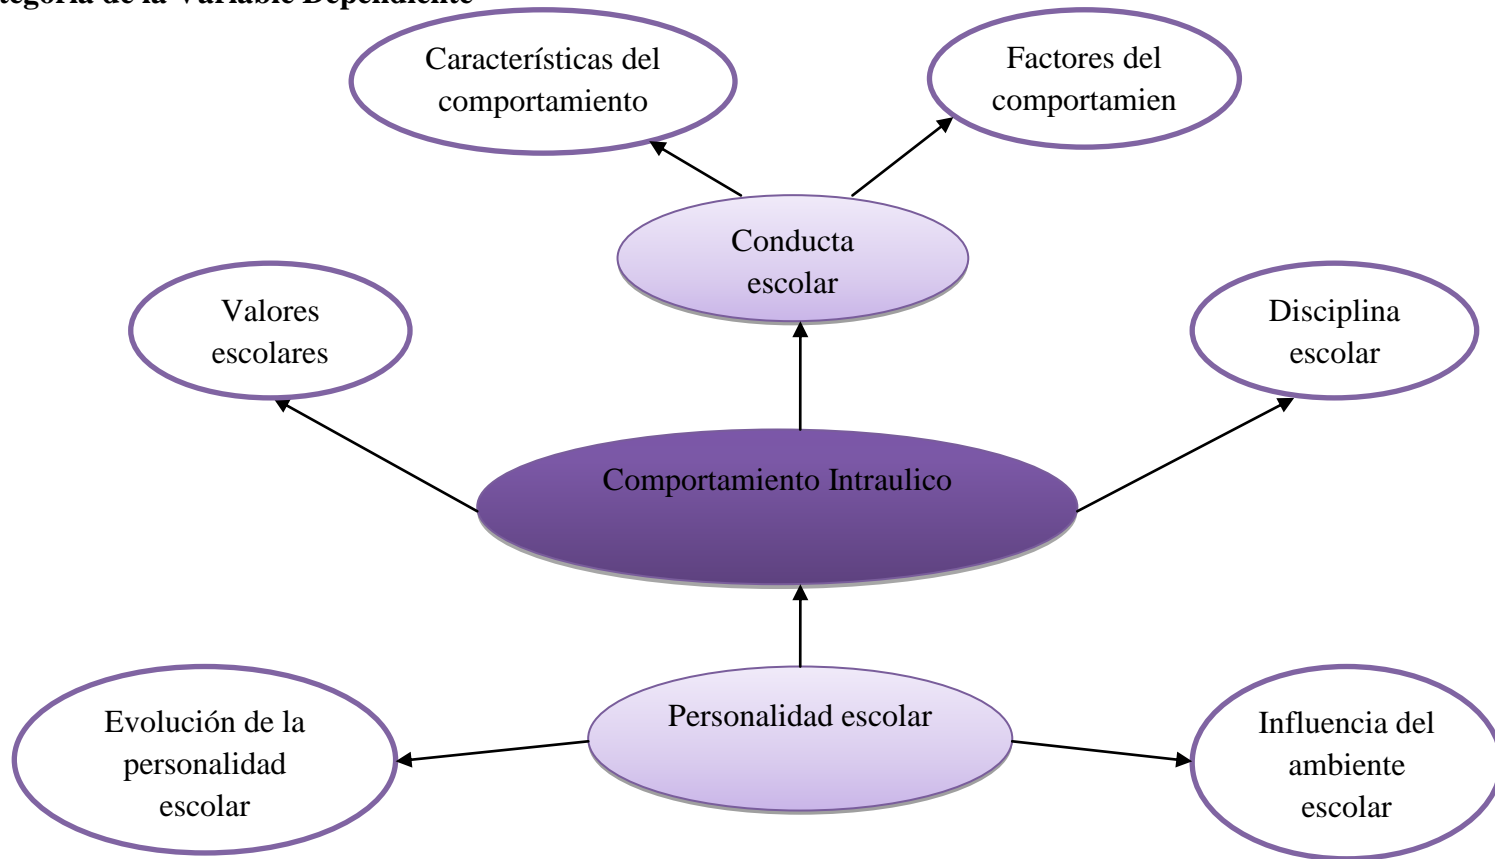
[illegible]tegoría de la Variable Dependiente

Características del comportamiento

Factores del comportamien

Conducta escolar

Valores escolares

Disciplina escolar

Comportamiento Intraulico

Evolución de la personalidad escolar

Personalidad escolar

Influencia del ambiente escolar